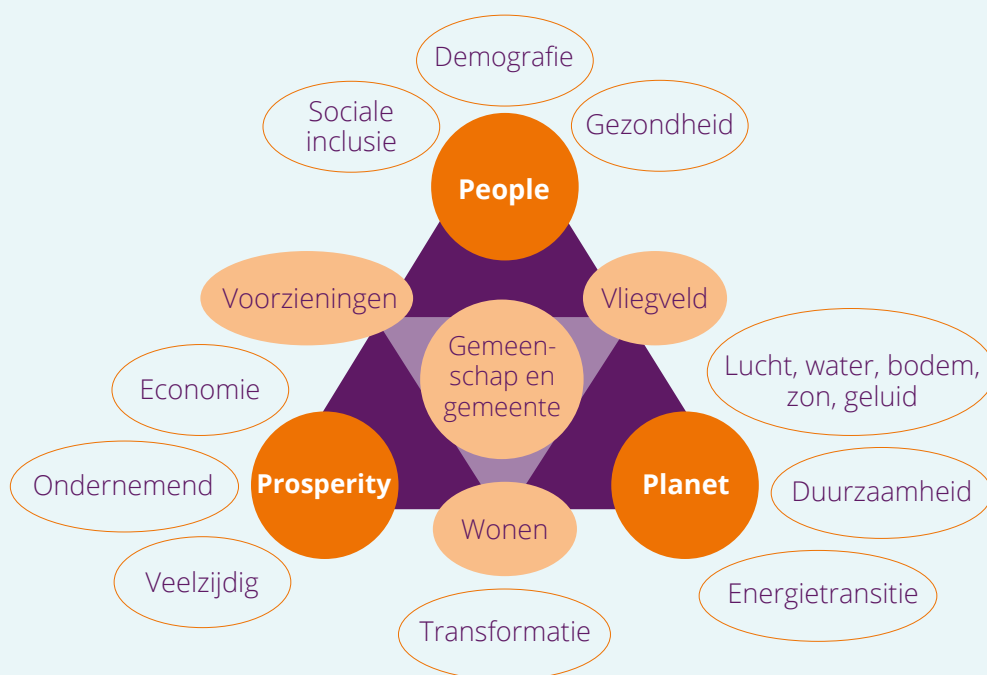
Demografie

Sociale inclusie

Gezondheid

People

Voorzieningen

Vliegveld

Gemeenschap en gemeente

Lucht, water, bodem, zon, geluid

Economie

Ondernemend

Prosperity

Planet

Duurzaamheid

Wonen

Veelzijdig

Energietransitie

Transformatie